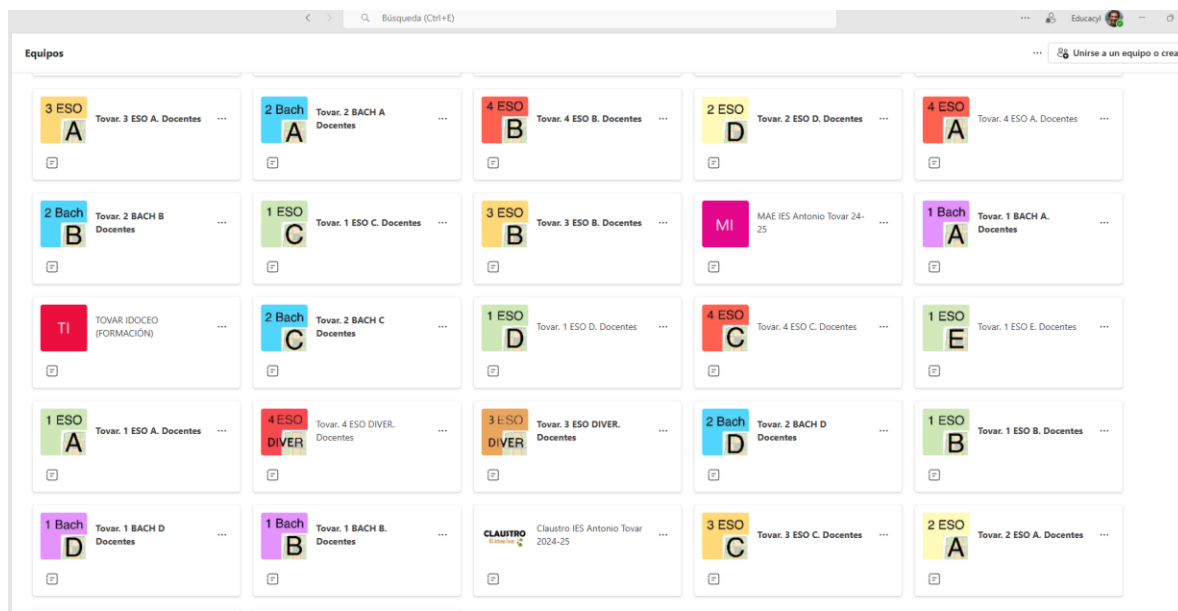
Búsqueda (Ctrl+E)

Educacyl

Equipos

Unirse a un equipo o crea

3 ESO A Tovar. 3 ESO A. Docentes

2 Bach A Tovar. 2 BACH A Docentes

4 ESO B Tovar. 4 ESO B. Docentes

2 ESO D Tovar. 2 ESO D. Docentes

4 ESO A Tovar. 4 ESO A. Docentes

2 Bach B Tovar. 2 BACH B Docentes

1 ESO C Tovar. 1 ESO C. Docentes

3 ESO B Tovar. 3 ESO B. Docentes

MI MAE IES Antonio Tovar 24-25

1 Bach A Tovar. 1 BACH A. Docentes

TI TOVAR IDOCEO (FORMACIÓN)

2 Bach C Tovar. 2 BACH C Docentes

1 ESO D Tovar. 1 ESO D. Docentes

4 ESO C Tovar. 4 ESO C. Docentes

1 ESO E Tovar. 1 ESO E. Docentes

1 ESO A Tovar. 1 ESO A. Docentes

4 ESO DIVER Tovar. 4 ESO DIVER. Docentes

3 ESO DIVER Tovar. 3 ESO DIVER. Docentes

2 Bach D Tovar. 2 BACH D Docentes

1 ESO B Tovar. 1 ESO B. Docentes

1 Bach D Tovar. 1 BACH D Docentes

1 Bach B Tovar. 1 BACH B. Docentes

CLAUSTRO Claustro IES Antonio Tovar 2024-25

3 ESO C Tovar. 3 ESO C. Docentes

2 ESO A Tovar. 2 ESO A. Docentes